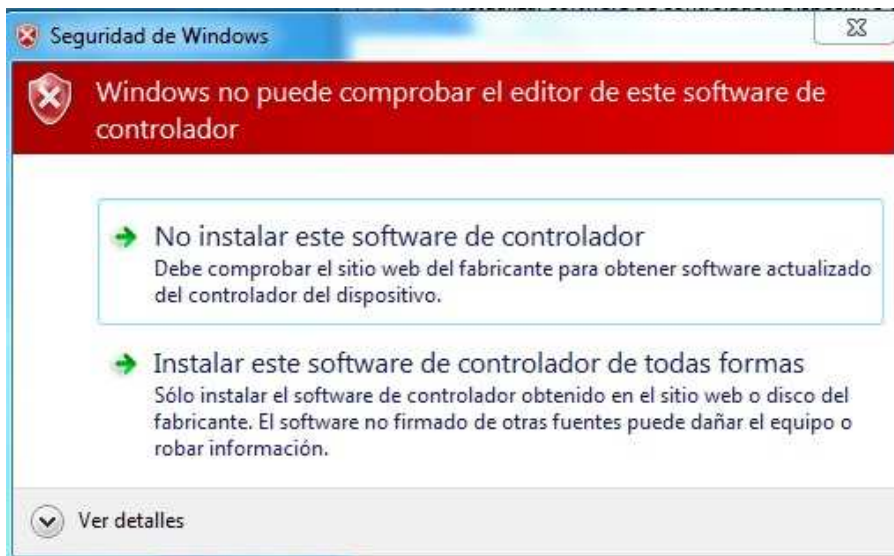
Seguridad de Windows

Windows no puede comprobar el editor de este software de controlador

No instalar este software de controlador
Debe comprobar el sitio web del fabricante para obtener software actualizado del controlador del dispositivo.

Instalar este software de controlador de todas formas
Sólo instalar el software de controlador obtenido en el sitio web o disco del fabricante. El software no firmado de otras fuentes puede dañar el equipo o robar información.

Ver detalles